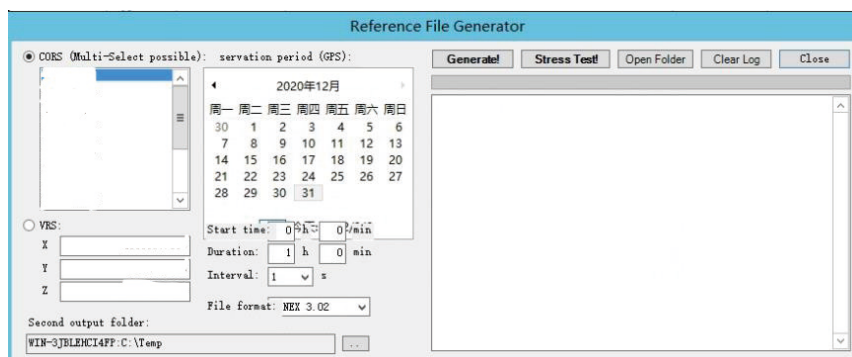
Reference File Generator

CORS (Multi-Select possible): servation period (GPS):

2020年12月

| 周一 | 周二 | 周三 | 周四 | 周五 | 周六 | 周日 |
|---|---|---|---|---|---|---|
| 30 | 1 | 2 | 3 | 4 | 5 | 6 |
| 7 | 8 | 9 | 10 | 11 | 12 | 13 |
| 14 | 15 | 16 | 17 | 18 | 19 | 20 |
| 21 | 22 | 23 | 24 | 25 | 26 | 27 |
| 28 | 29 | 30 | 31 | | | |

VRS:

X

Y

Z

Start time: 0 h 0 min

Duration: 1 h 0 min

Interval: 1 s

File format: NEX 3.02

Second output folder:

WIN-3JBLEHCI4FP:C:\Temp

...

Generate! Stress Test! Open Folder Clear Log Close